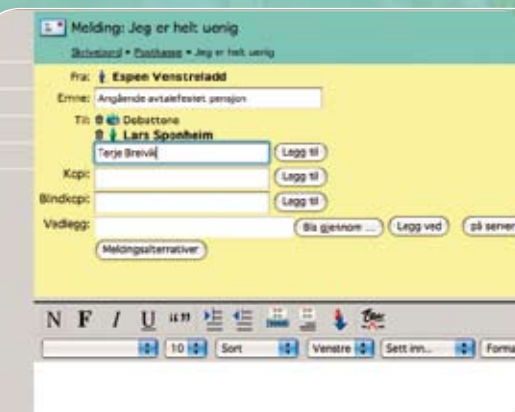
Melding: Jeg er helt uenig

Skrivebord • Postkasse • Jeg er helt uenig

Fra: Espen Venstreladd

Emne: Angående avtalefestet pensjon

Til: Debattone
Lars Sponheim

Terje Breivik

Legg til

Kopi:

Legg til

Blindkopi:

Legg til

Vedlegg:

Bla gjennom ...

Legg ved

på server

Meldingsalternativer

N F I U «» 

10

Sort

Venstre

Sett inn...

Forma